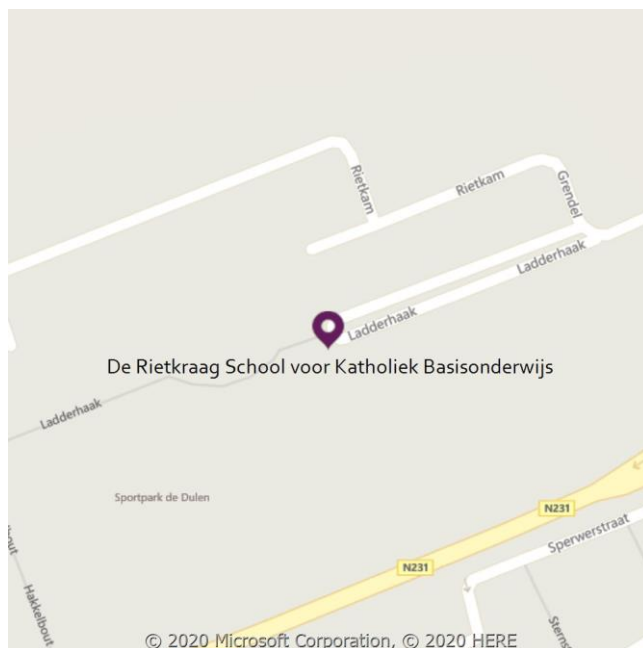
Rietkam

Rietkam

Grendel

Ladderhaak

Ladderhaak

De Rietkraag School voor Katholiek Basisonderwijs

Ladderhaak

Sportpark de Dulen

N231

N231

Sperwerstraat

Hakkelbout

bout

Sterns

© 2020 Microsoft Corporation, © 2020 HERE